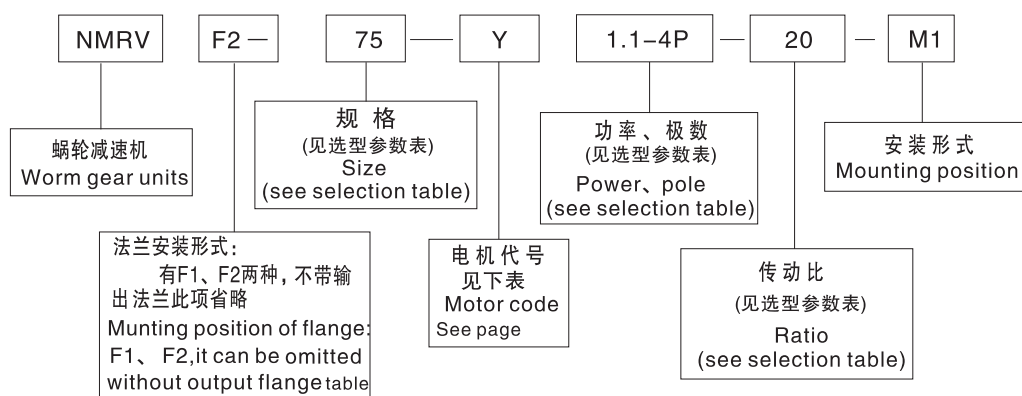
NMRV

F2 —

75

Y

1.1-4P

20

M1

蜗轮减速机
Worm gear units

规 格
(见选型参数表)
Size
(see selection table)

功率、极数
(见选型参数表)
Power、pole
(see selection table)

安装形式
Mounting position

法兰安装形式:
有F1、F2两种, 不带输出法兰此项省略
Munting position of flange:
F1、 F2,it can be omitted without output flange table

电机代号
见下表
Motor code
See page

传动比
(见选型参数表)
Ratio
(see selection table)